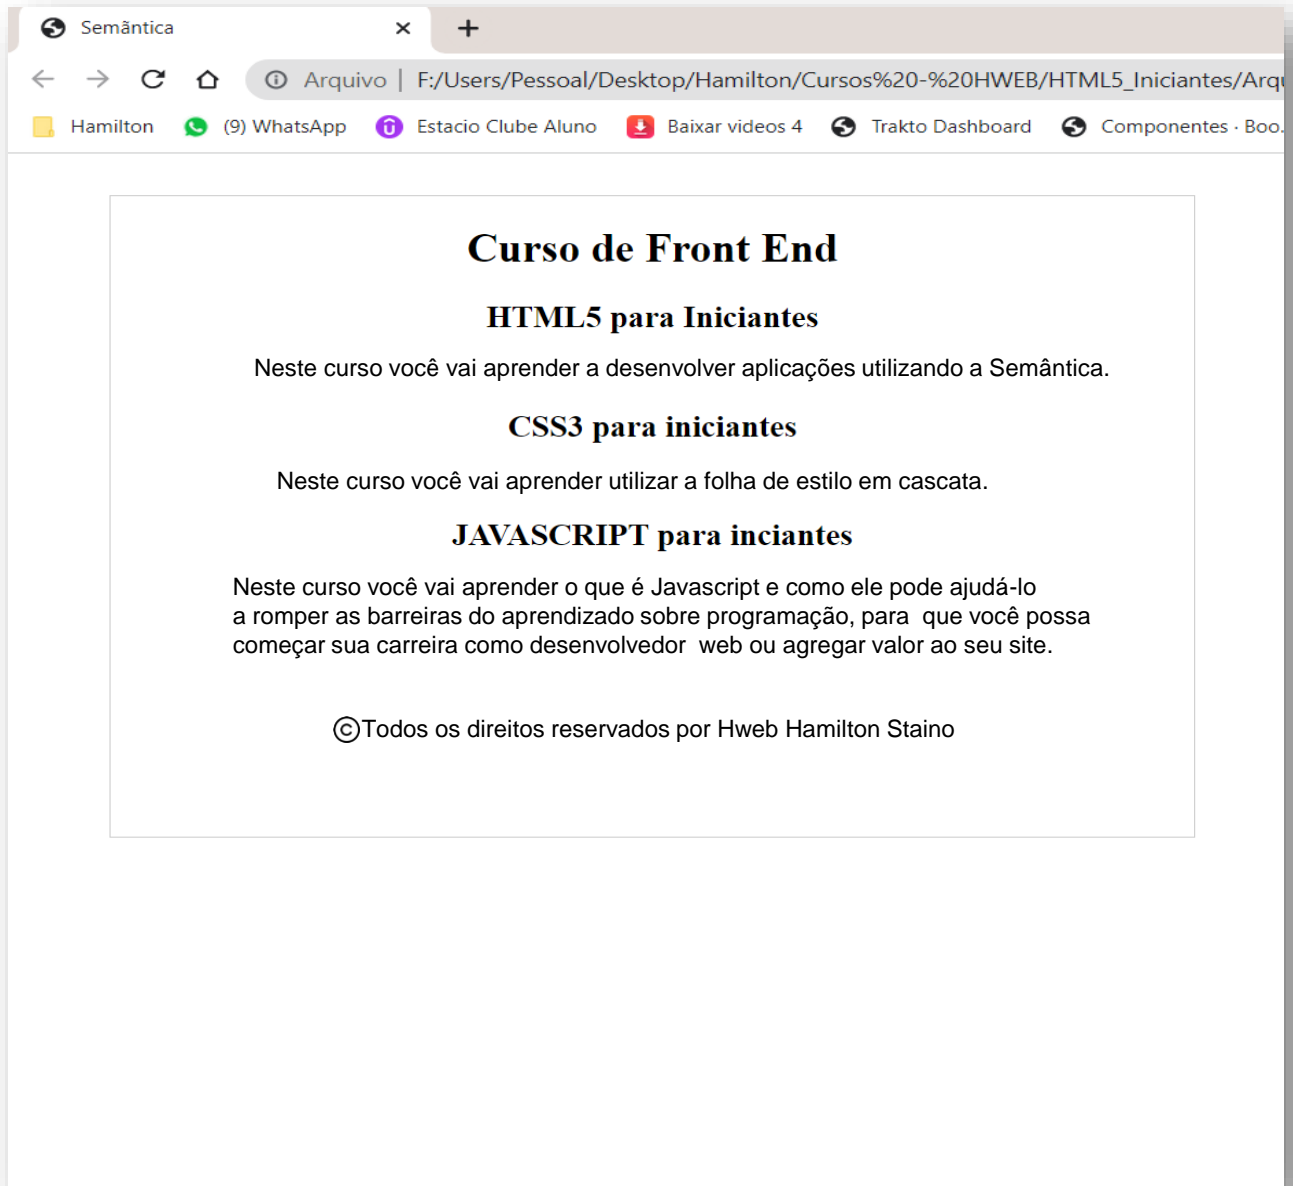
Semântica ×

Arquivo | F:/Users/Pessoal/Desktop/Hamilton/Cursos%20-%20HWEB/HTML5_Iniciantes/Arq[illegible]

Hamilton (9) WhatsApp Estacio Clube Aluno Baixar videos 4 Trakto Dashboard Componentes · Boo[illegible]

Curso de Front End

HTML5 para Iniciantes

Neste curso você vai aprender a desenvolver aplicações utilizando a Semântica.

CSS3 para iniciantes

Neste curso você vai aprender utilizar a folha de estilo em cascata.

JAVASCRIPT para inciantes

Neste curso você vai aprender o que é Javascript e como ele pode ajudá-lo a romper as barreiras do aprendizado sobre programação, para que você possa começar sua carreira como desenvolvedor web ou agregar valor ao seu site.

©Todos os direitos reservados por Hweb Hamilton Staino